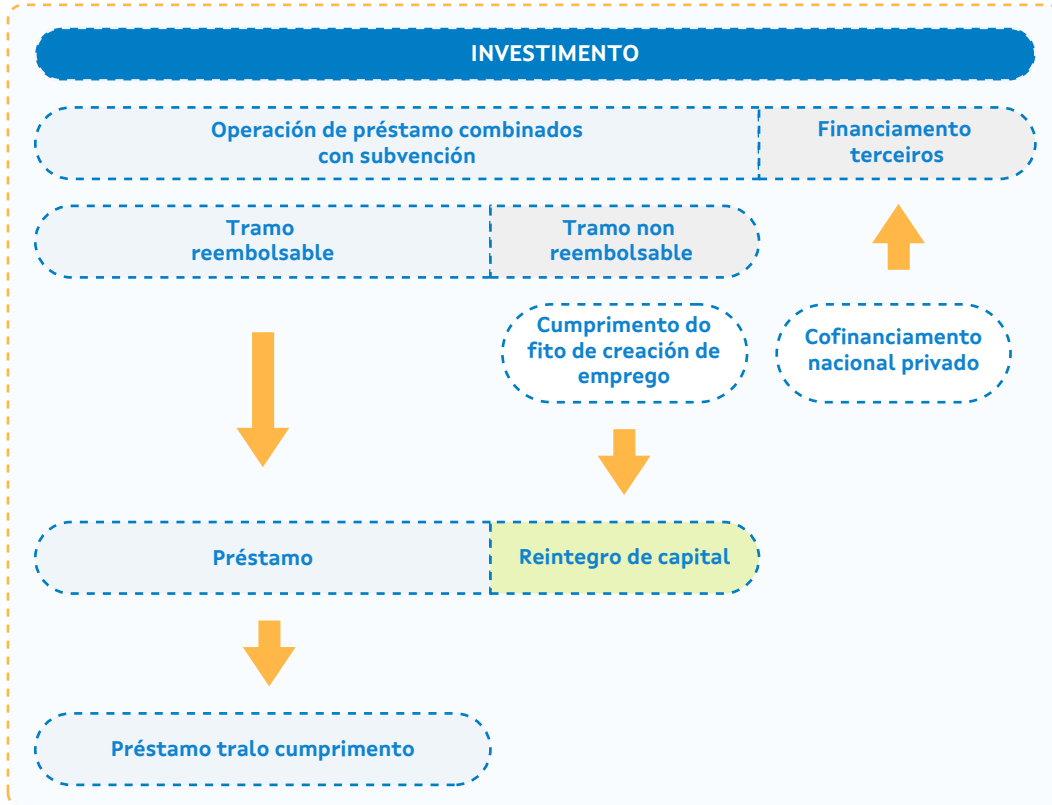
INVESTIMENTO

Operación de préstamo combinados con subvención

Financiamento terceiros

Tramo reembolsable

Tramo non reembolsable

Cumprimento do fito de creación de emprego

Cofinanciamento nacional privado

Préstamo

Reintegro de capital

Préstamo tralo cumprimento